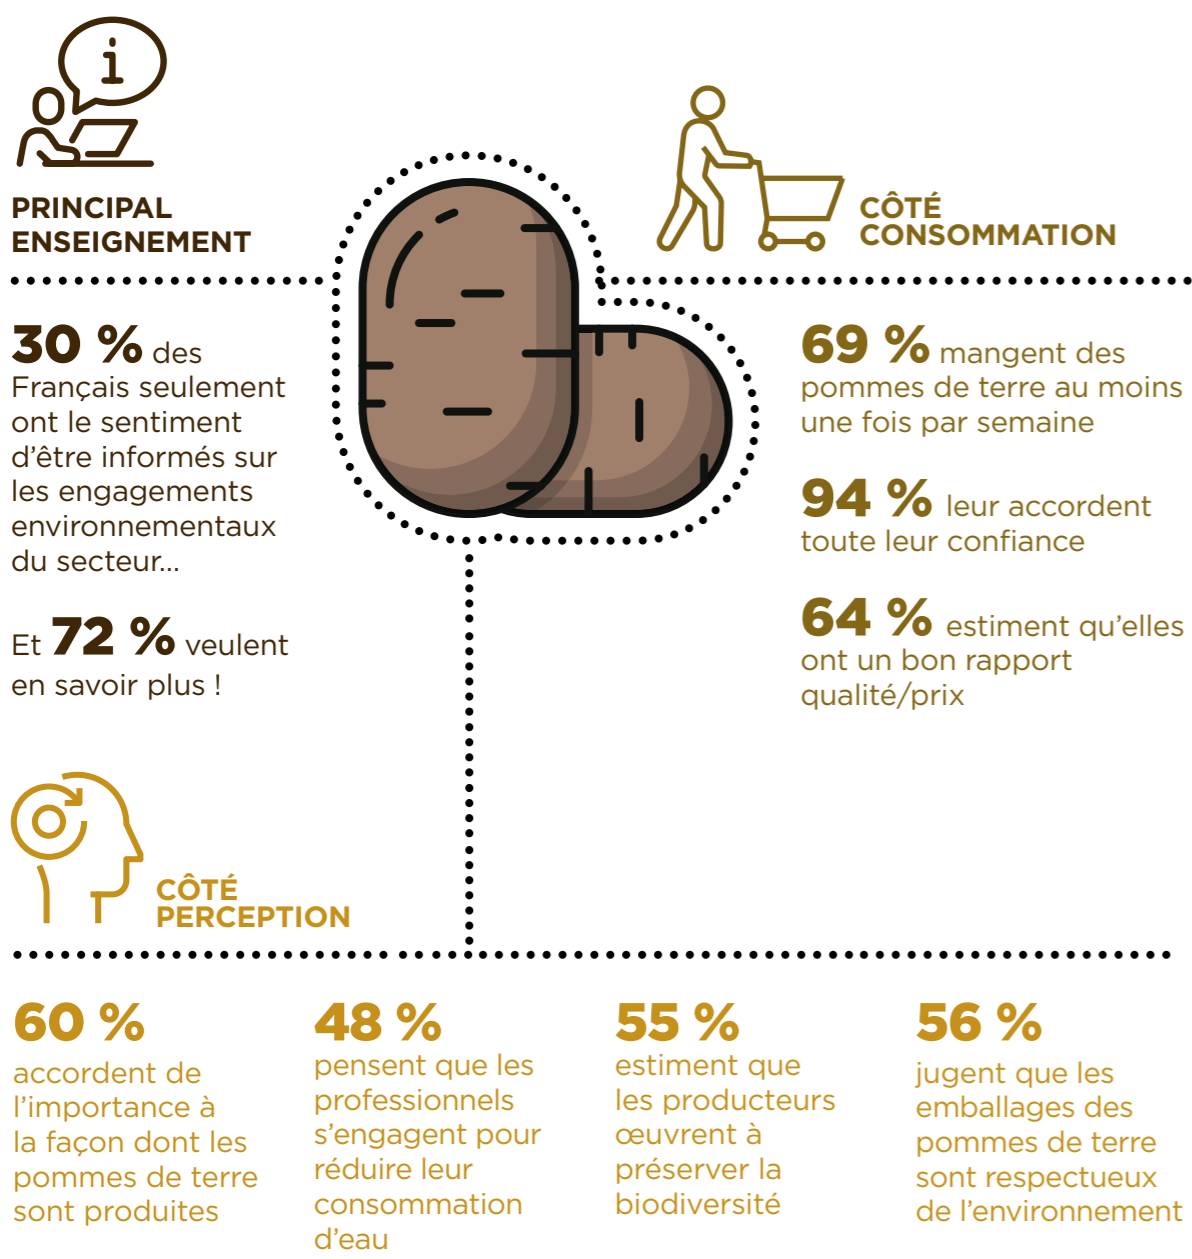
PRINCIPAL ENSEIGNEMENT

30 % des Français seulement ont le sentiment d'être informés sur les engagements environnementaux du secteur...

Et 72 % veulent en savoir plus !

CÔTÉ CONSOMMATION

69 % mangent des pommes de terre au moins une fois par semaine

94 % leur accordent toute leur confiance

64 % estiment qu'elles ont un bon rapport qualité/prix

CÔTÉ PERCEPTION

60 % accordent de l'importance à la façon dont les pommes de terre sont produites

48 % pensent que les professionnels s'engagent pour réduire leur consommation d'eau

55 % estiment que les producteurs œuvrent à préserver la biodiversité

56 % jugent que les emballages des pommes de terre sont respectueux de l'environnement